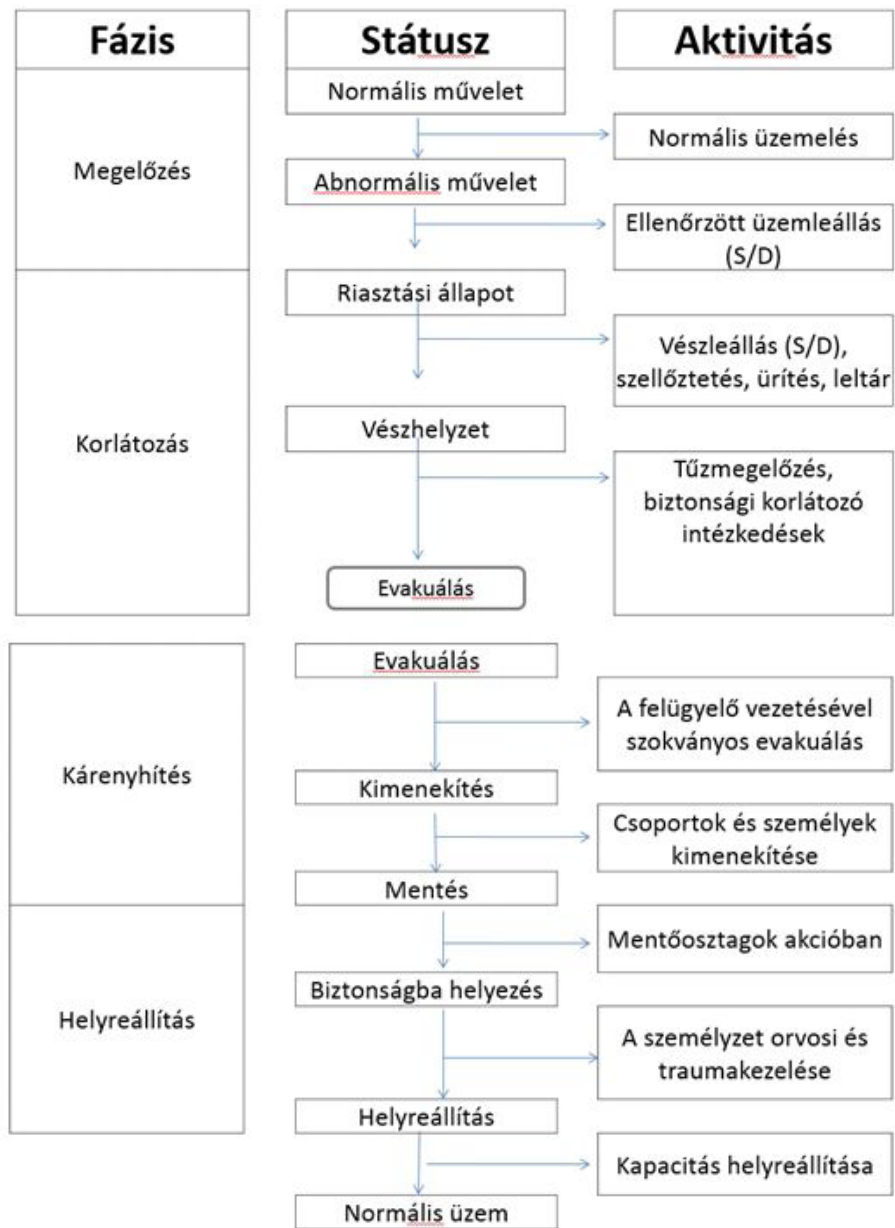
Fázis

Státusz

Aktivitás

Megelőzés

Normális művelet

Normális üzemelés

Abnormális művelet

Ellenőrzött üzemleállás (S/D)

Korlátozás

Riasztási állapot

Vészleállás (S/D), szellőztetés, ürítés, leltár

Vészhelyzet

Tűzmegelőzés, biztonsági korlátozó intézkedések

Evakuálás

Kárenyhítés

Evakuálás

A felügyelő vezetésével szokványos evakuálás

Kimenekítés

Csoportok és személyek kimenekítése

Mentés

Helyreállítás

Mentőosztagok akcióban

Biztonságba helyezés

A személyzet orvosi és traumakezelése

Helyreállítás

Kapacitás helyreállítása

Normális üzem